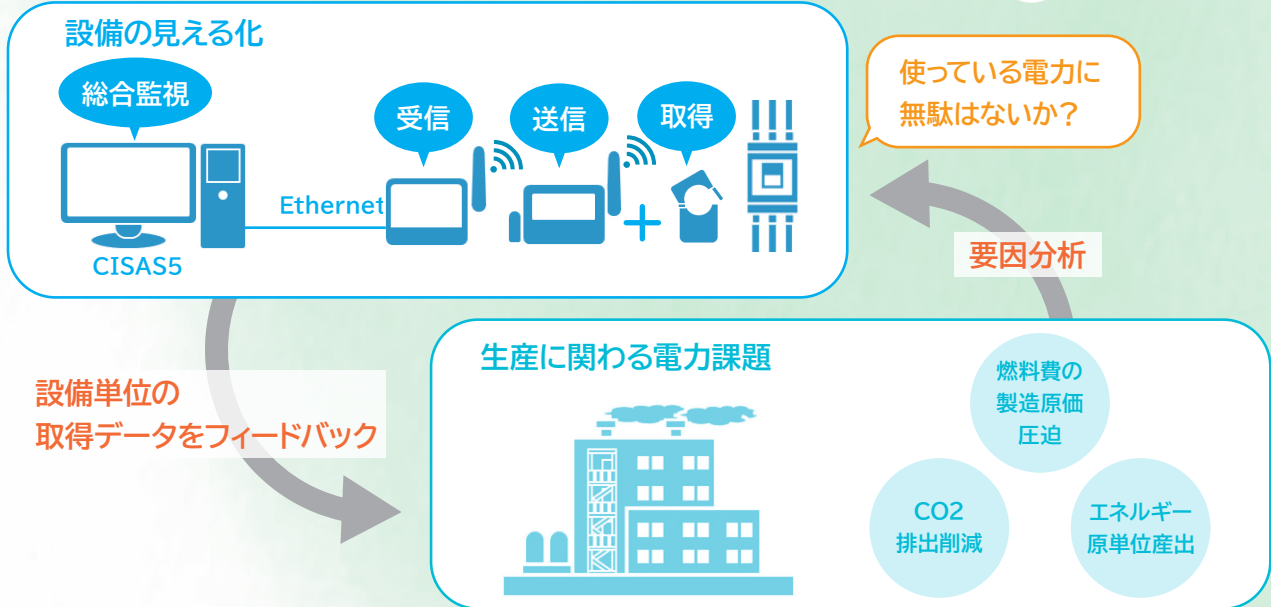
設備の見える化

総合監視

受信

送信

取得

Ethernet

CISAS5

使っている電力に
無駄はないか？

要因分析

設備単位の
取得データをフィードバック

生産に関わる電力課題

燃料費の
製造原価
圧迫

CO2
排出削減

エネルギー
原単位産出